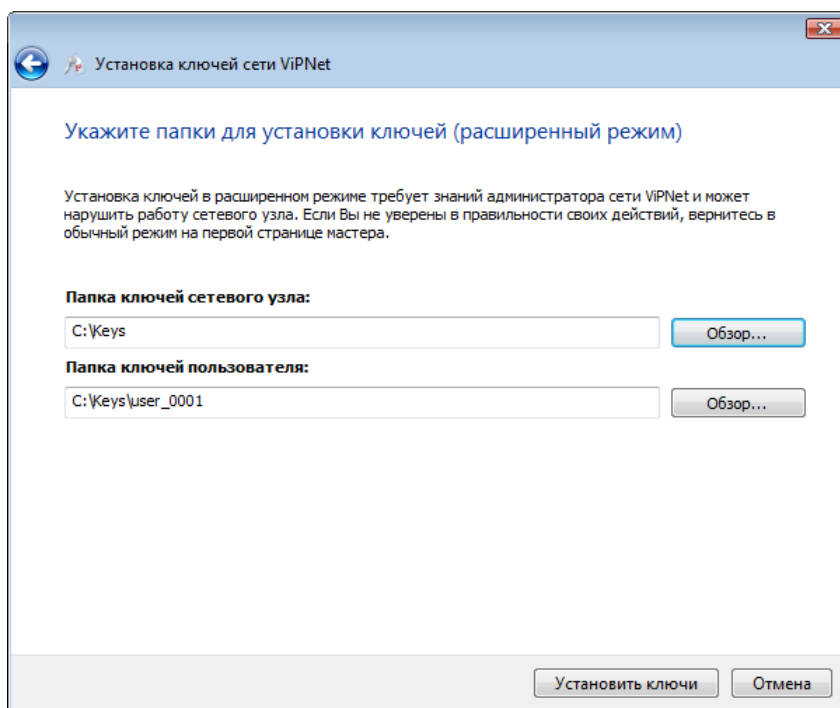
Установка ключей сети ViPNet

Укажите папки для установки ключей (расширенный режим)

Установка ключей в расширенном режиме требует знаний администратора сети ViPNet и может нарушить работу сетевого узла. Если Вы не уверены в правильности своих действий, вернитесь в обычный режим на первой странице мастера.

Папка ключей сетевого узла:

C:\Keys

Обзор...

Папка ключей пользователя:

C:\Keys\user_0001

Обзор...

Установить ключи

Отмена